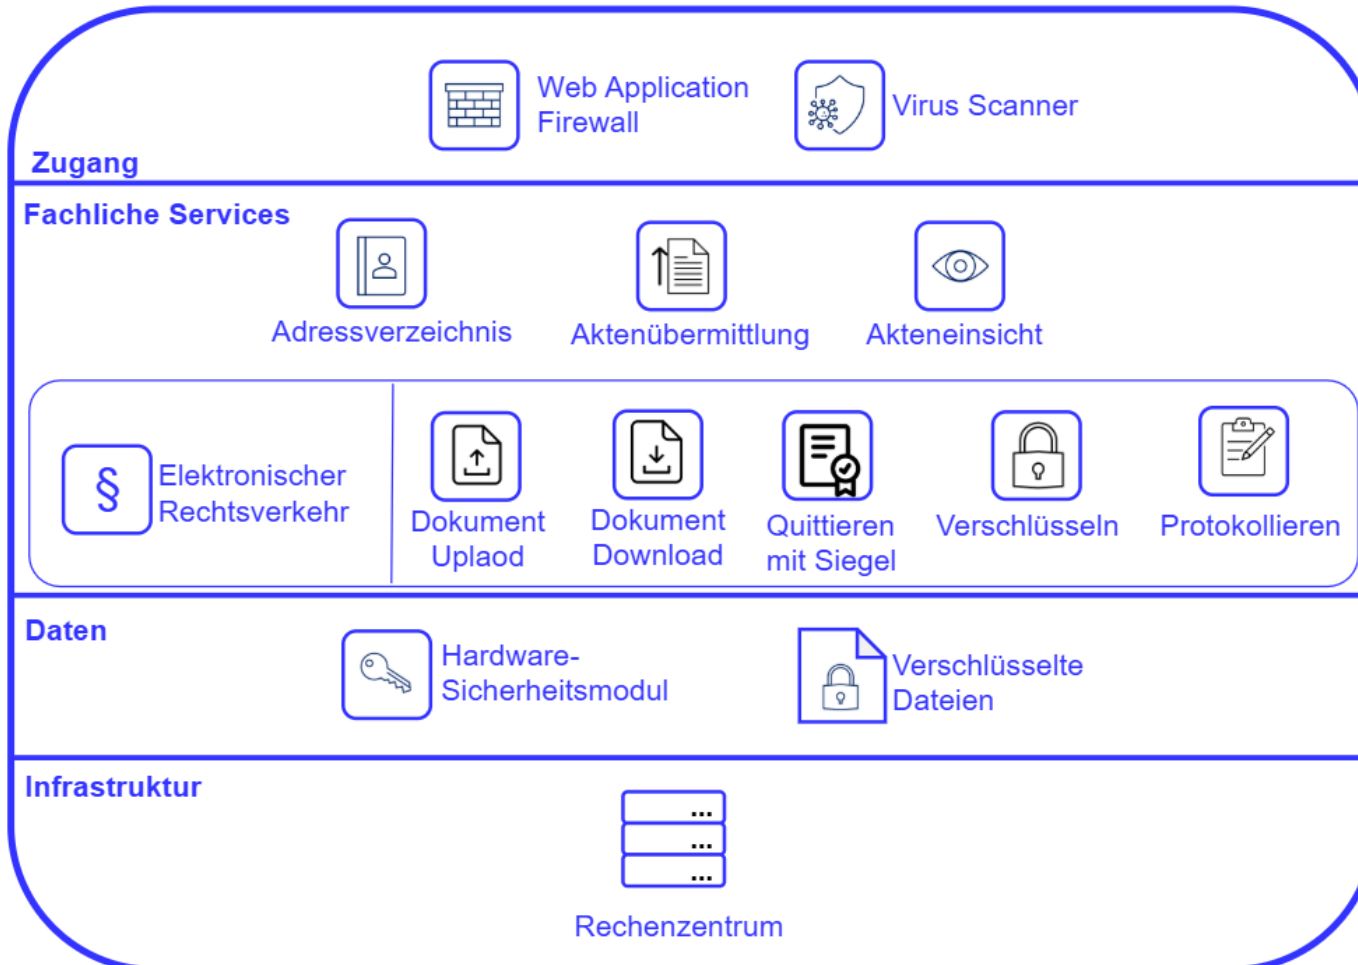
Web Application Firewall

Virus Scanner

Zugang

Fachliche Services

Adressverzeichnis

Aktenübermittlung

Akteneinsicht

§

Elektronischer Rechtsverkehr

Dokument Uplaod

Dokument Download

Quittieren mit Siegel

Verschlüsseln

Protokollieren

Daten

Hardware-Sicherheitsmodul

Verschlüsselte Dateien

Infrastruktur

...
...
...

Rechenzentrum